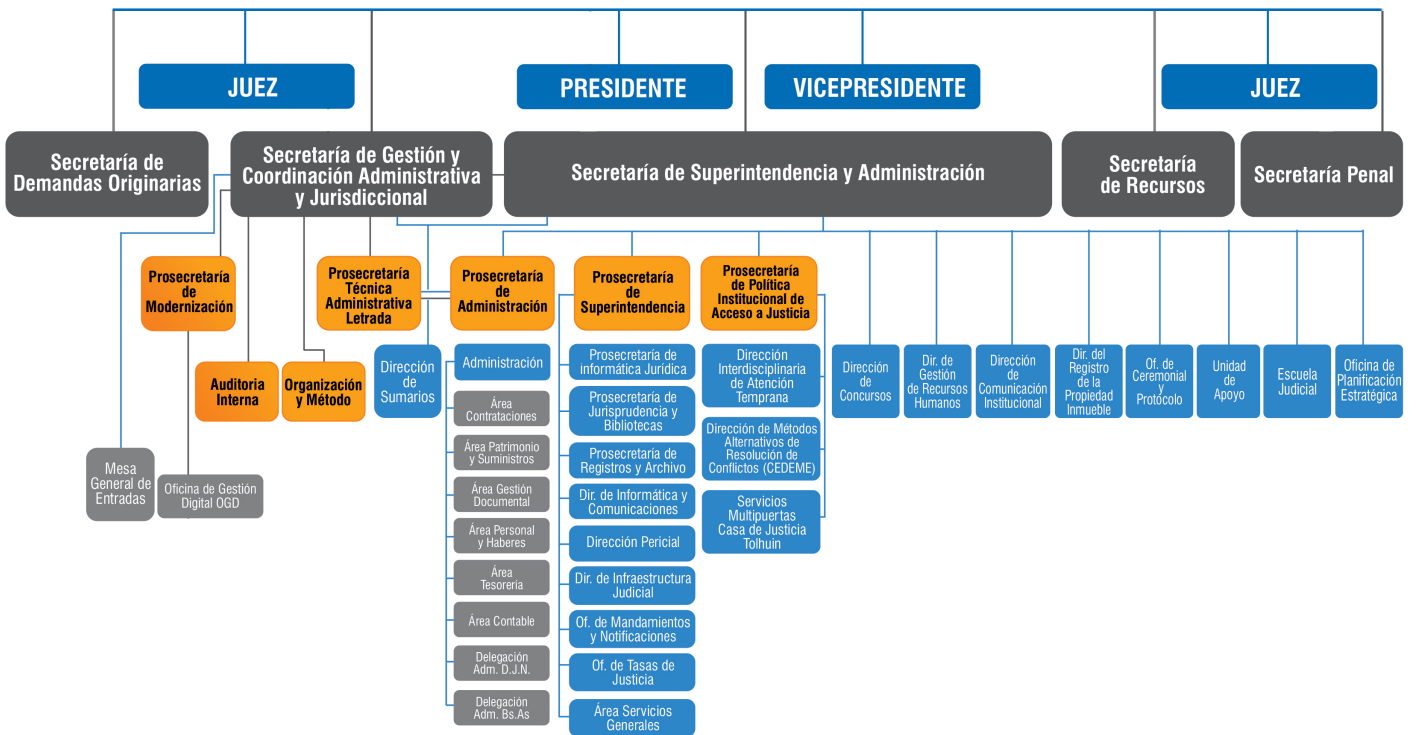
JUEZ

PRESIDENTE

VICEPRESIDENTE

JUEZ

Secretaría de Demandas Originarias

Secretaría de Gestión y Coordinación Administrativa y Jurisdiccional

Secretaría de Superintendencia y Administración

Secretaría de Recursos

Secretaría Penal

Prosecretaría de Modernización

Prosecretaría Técnica Administrativa Letrada

Prosecretaría de Administración

Prosecretaría de Superintendencia

Prosecretaría de Política Institucional de Acceso a Justicia

Auditoria Interna

Organización y Método

Dirección de Sumarios

Mesa General de Entradas

Oficina de Gestión Digital OGD

Administración

Área Contrataciones

Área Patrimonio y Suministros

Área Gestión Documental

Área Personal y Haberes

Área Tesorería

Área Contable

Delegación Adm. D.J.N.

Delegación Adm. Bs.As

Prosecretaría de informática Jurídica

Prosecretaría de Jurisprudencia y Bibliotecas

Prosecretaría de Registros y Archivo

Dir. de Informática y Comunicaciones

Dirección Pericial

Dir. de Infraestructura Judicial

Of. de Mandamientos y Notificaciones

Of. de Tasas de Justicia

Área Servicios Generales

Dirección Interdisciplinaria de Atención Temprana

Dirección de Métodos Alternativos de Resolución de Conflictos (CEDEME)

Servicios Multipuertas Casa de Justicia Tolhuin

Dirección de Concursos

Dir. de Gestión de Recursos Humanos

Dirección de Comunicación Institucional

Dir. del Registro de la Propiedad Inmueble

Of. de Ceremonial y Protocolo

Unidad de Apoyo

Escuela Judicial

Oficina de Planificación Estratégica